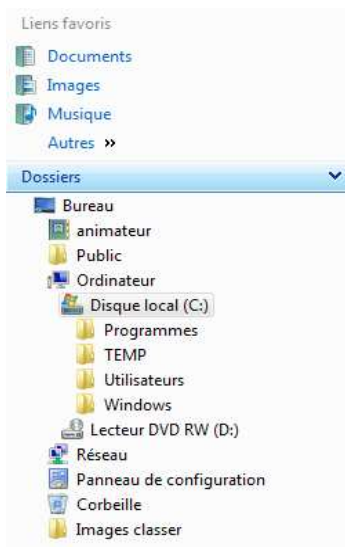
Liens favoris
Documents
Images
Musique
Autres »
Dossiers
Bureau
animateur
Public
Ordinateur
Disque local (C:)
Programmes
TEMP
Utilisateurs
Windows
Lecteur DVD RW (D:)
Réseau
Panneau de configuration
Corbeille
Images classer